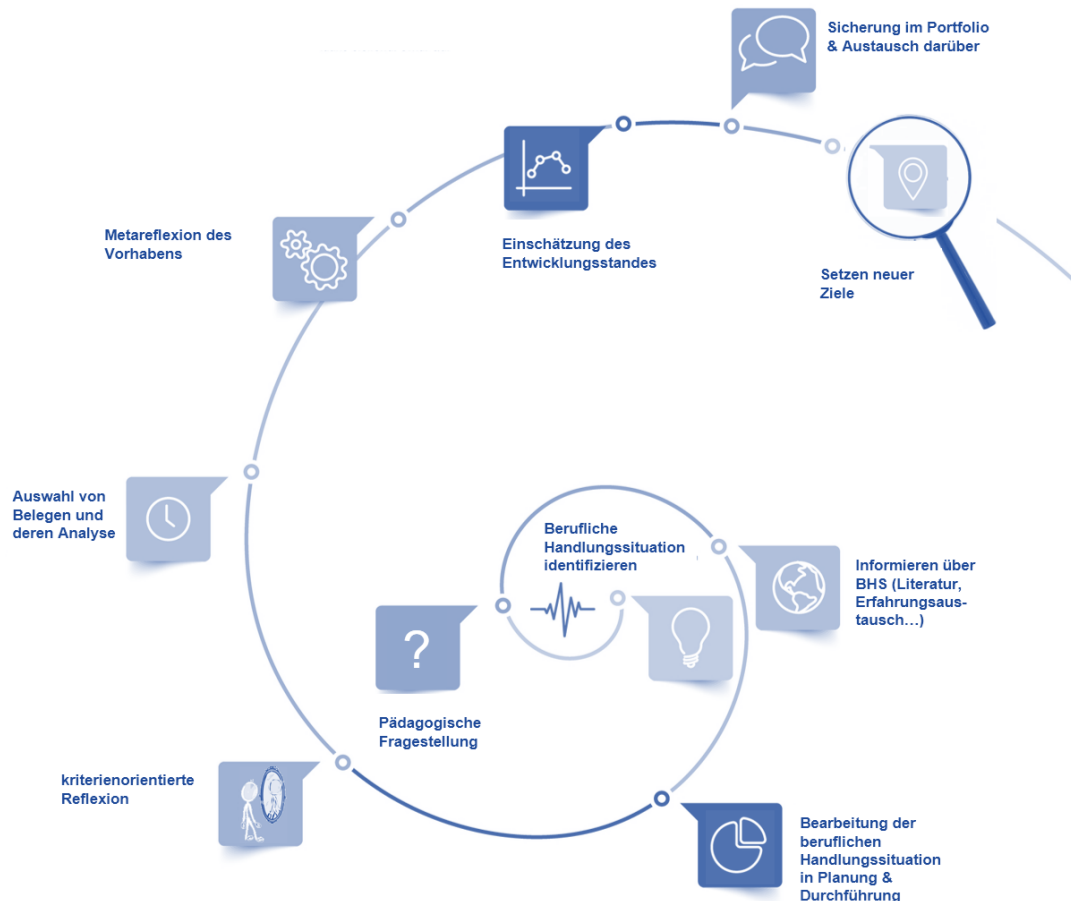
Sicherung im Portfolio & Austausch darüber

Einschätzung des Entwicklungsstandes

Setzen neuer Ziele

Metareflexion des Vorhabens

Auswahl von Belegen und deren Analyse

Berufliche Handlungssituation identifizieren

Informieren über BHS (Literatur, Erfahrungsaustausch…)

?

Pädagogische Fragestellung

kriterienorientierte Reflexion

Bearbeitung der beruflichen Handlungssituation in Planung & Durchführung